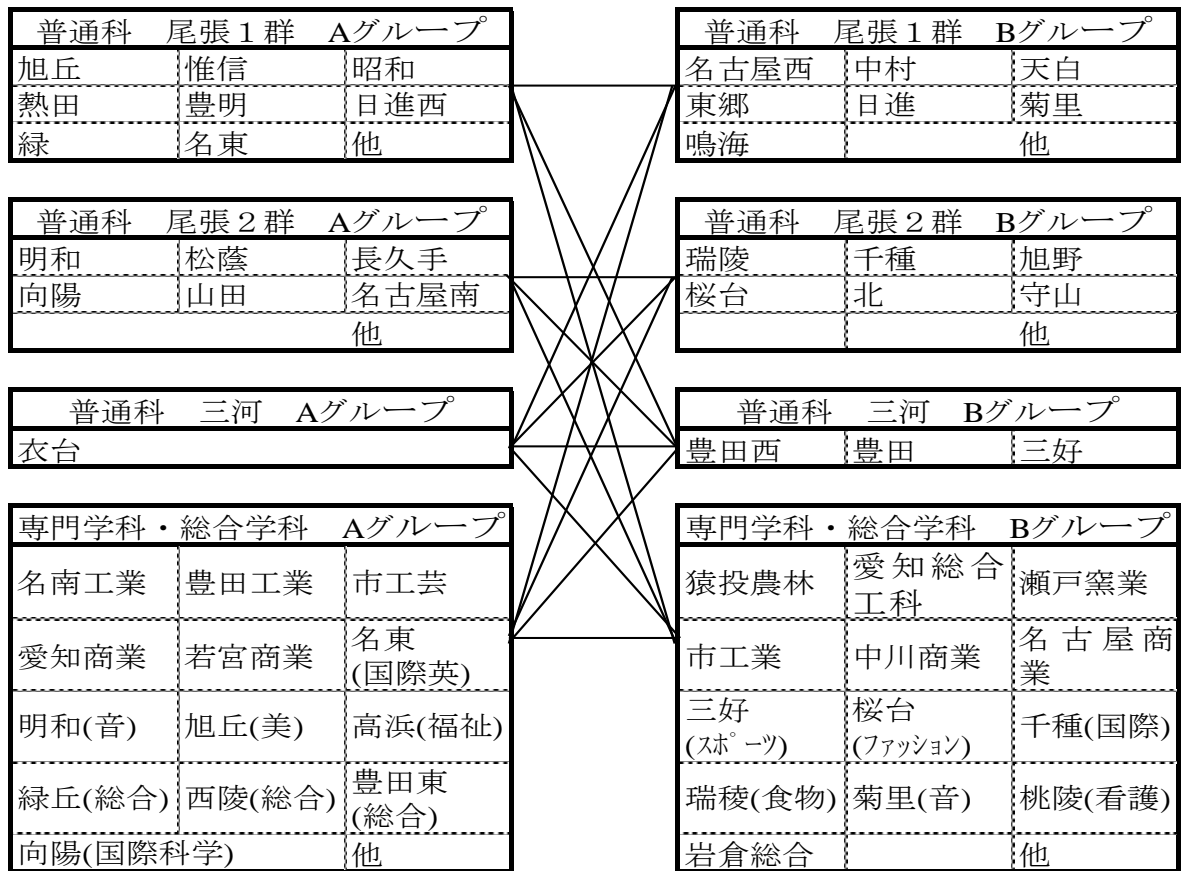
普通科　尾張１群　Aグループ

| 旭丘 | 惟信 | 昭和 |
|---|---|---|
| 熱田 | 豊明 | 日進西 |
| 緑 | 名東 | 他 |

普通科　尾張２群　Aグループ

| 明和 | 松蔭 | 長久手 |
|---|---|---|
| 向陽 | 山田 | 名古屋南 |
| | | 他 |

普通科　三河　Aグループ

衣台

専門学科・総合学科　Aグループ

| 名南工業 | 豊田工業 | 市工芸 |
|---|---|---|
| 愛知商業 | 若宮商業 | 名東(国際英) |
| 明和(音) | 旭丘(美) | 高浜(福祉) |
| 緑丘(総合) | 西陵(総合) | 豊田東(総合) |
| 向陽(国際科学) | | 他 |

普通科　尾張１群　Bグループ

| 名古屋西 | 中村 | 天白 |
|---|---|---|
| 東郷 | 日進 | 菊里 |
| 鳴海 | | 他 |

普通科　尾張２群　Bグループ

| 瑞陵 | 千種 | 旭野 |
|---|---|---|
| 桜台 | 北 | 守山 |
| | | 他 |

普通科　三河　Bグループ

| 豊田西 | 豊田 | 三好 |
|---|---|---|

専門学科・総合学科　Bグループ

| 猿投農林 | 愛知総合工科 | 瀬戸窯業 |
|---|---|---|
| 市工業 | 中川商業 | 名古屋商業 |
| 三好(ｽﾎﾟｰﾂ) | 桜台(ﾌｧｯｼｮﾝ) | 千種(国際) |
| 瑞稜(食物) | 菊里(音) | 桃陵(看護) |
| 岩倉総合 | | 他 |